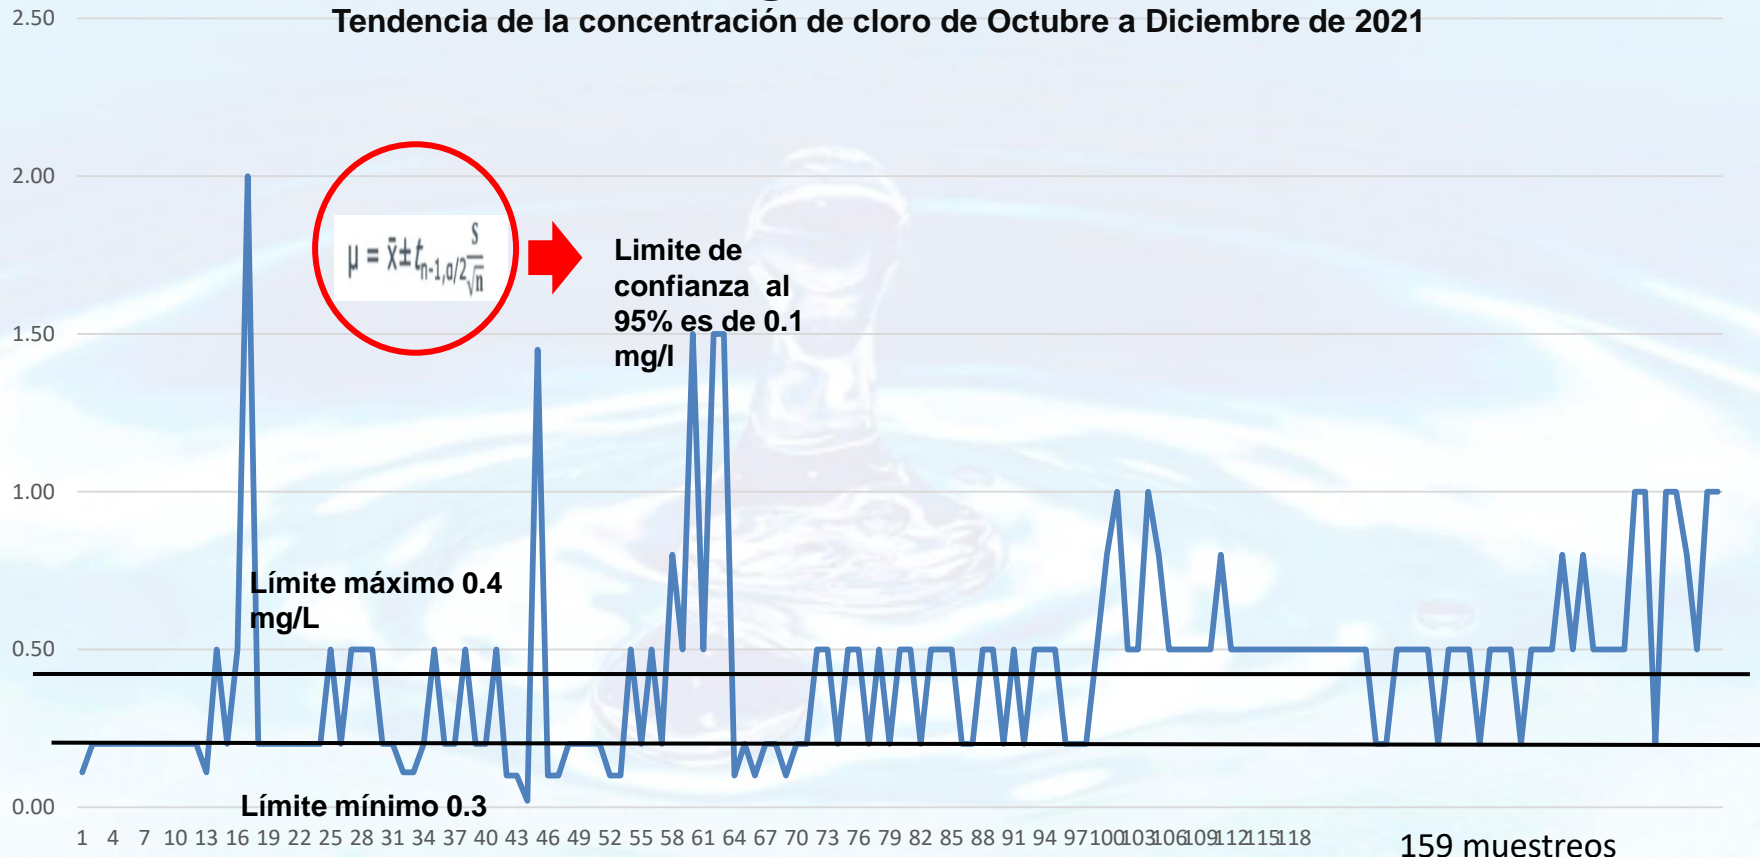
Tendencia de la concentración de cloro de Octubre a Diciembre de 2021

2.50
2.00
1.50
1.00
0.50
0.00

$\mu = \bar{x} \pm t_{n-1,\alpha/2}\frac{s}{\sqrt{n}}$

Limite de confianza al 95% es de 0.1 mg/l

Límite máximo 0.4 mg/L

Límite mínimo 0.3

1 4 7 10 13 16 19 22 25 28 31 34 37 40 43 46 49 52 55 58 61 64 67 70 73 76 79 82 85 88 91 94 97 100 103 106 109 112 115 118

159 muestreos